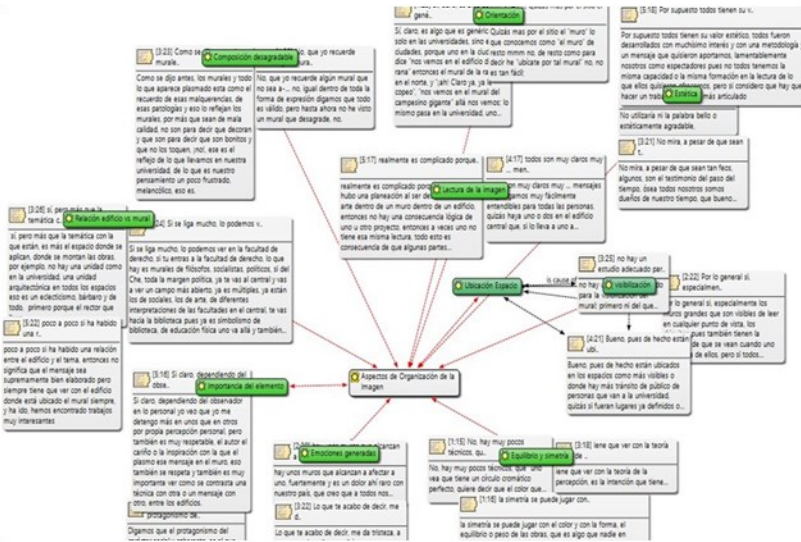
[3:23] Como se ... mural...

Composición desagradable

No, que yo recuerde

Como se dijo antes, los murales y todo lo que aparece plasmado esta como el recuerdo de esas malquerencias, de esas patologías y eso lo reflejan los murales, por más que sean de mala calidad, no son para decir que decoran y que son para decir que son bonitos y que no los toquen, ¡no!, ese es el reflejo de lo que llevamos en nuestra universidad, de lo que es nuestro pensamiento un poco frustrado, melancólico, eso es.

No, que yo recuerde algún mural que no sea a-... no, igual dentro de toda la forma de expresión digamos que todo es válido, pero hasta ahora no he visto un mural que desagrade, no.

Quizás mas por el sitio d... gené...

Orientación

Sí, claro, es algo que es genéric Quizás más por el sitio el "muro" lo solo en las universidades, sino e que conocemos como "el muro" de dudades, porque uno en la ciud resto mmm no, de resto como para dice "nos vemos en el edificio d decir he "ubicate por tal mural" no, no rana" entonces el mural de la ra es tan fácil; en el norte, y "ahí Claro ya, ya la copeo", "nos vemos en el mural del campesino gigante" allá nos vemos; lo mismo pasa en la universidad, uno...

[5:18] Por supuesto todos tienen su v...

Por supuesto todos tienen su valor estético, todos fueron desarrollados con muchísimo interés y con una metodología un mensaje que quisieron aportarnos, lamentablemente nosotros como espectadores pues no todos tenemos la misma capacidad o la misma formación en la lectura de lo que ellos quisieron decirnos, pero si considero que hay que hacer un trab... más articulado

Estética

No utilizaría ni la palabra bello o estéticamente agradable,

[3:21] No mira, a pesar de que sean t...

No mira, a pesar de que sean tan feos, algunos, son el testimonio del paso del tiempo, osea todos nosotros somos dueños de nuestro tiempo, que bueno...

[3:26] sí, pero más que la temática c...

Relación edificio vs mural

sí, pero más que la temática o con lo que están, es más el espacio donde se aplican, donde se montan las obras, por ejemplo, no hay una unidad como en la universidad, una unidad arquitectónica en todos los espacios eso es un eclecticismo, bárbaro y de todo, primero porque el rector que

[3:22] poco a poco sí ha habido una r...

poco a poco sí ha habido una relación entre el edificio y el tema, entonces no significa que el mensaje sea supremamente bien elaborado pero siempre tiene que ver con el edificio donde está ubicado el mural siempre, y ha ido, hemos encontrado trabajos muy interesantes

[24] Si se liga mucho, lo podemos v...

Si se liga mucho, lo podemos ver en la facultad de derecho, si tu entras a la facultad de derecho, lo que hay es murales de filósofos, socialistas, políticos, si del Che, toda la margen política, ya te vas al central y vas a ver un campo más abierto, ya es múltiples, ya están los de sociales, los de arte, de diferentes interpretaciones de las facultades en el central, te vas hacia la biblioteca pues ya es simbolismo de biblioteca, de educación física uno va allá y también...

[5:17] realmente es complicado porque...

Lectura de la imagen

realmente es complicado porque... hubo una planeación al ser de... arte dentro de un muro dentro de un edificio, entonces no hay una consecuencia lógica de uno u otro proyecto, entonces a veces uno no tiene esa misma lectura, todo esto es consecuencia de que algunas partes...

[4:17] todos son muy claros muy ... men...

...son muy claros muy ... mensajes ...amos muy fácilmente entendibles para todas las personas, quizás haya uno o dos en el edificio central que, si lo lleva a uno a...

[3:25] no hay un estudio adecuado per...

no hay ... para la ... mural; primero ni del que...

is cause of

Ubicación Espacio

Visibilización

[2:22] Por lo general sí, especialmen...

...lo general sí, especialmente los ...muros grandes que son visibles de leer en cualquier punto de vista, los ...ues también tienen la ...de que se vean cuando uno ...de ellos, pero sí todos...

[4:21] Bueno, pues de hecho están ubi...

Bueno, pues de hecho están ubicados en los espacios como más visibles o donde hay más tránsito de público de personas que van a la universidad, quizás si fueran lugares ya definidos o...

Aspectos de Organización de la Imagen

[5:16] Sí claro, dependiendo del obs...

Importancia del elemento

Sí claro, dependiendo del observador en lo personal yo veo que yo me detengo más en unos que en otros por propia percepción personal, pero también es muy respetable, el autor el cariño o la inspiración con la que el plasmo ese mensaje en el muro, eso también se respeta y también es muy importante ver como se contrasta una técnica con otra o un mensaje con otro, entre los edificios.

...protagonismo el...

Digamos que el protagonismo del...

[3:...] ...que alcanzan...

Emociones generadas

hay unos muros que alcanzan a afectar a uno, fuertemente y es un dolor ahí raro con nuestro país, que creo que a todos nos...

[3:22] Lo que te acabo de decir, me d...

Lo que te acabo de decir, me da tristeza, a...

[1:15] No, hay muy pocos técnicos, qu...

Equilibrio y simetría

No, hay muy pocos técnicos, que ... una vez que tiene un círculo cromático perfecto, quiere decir que el color que...

[3:18] tiene que ver con la teoría de...

...iene que ver con la teoría de la percepción, es la intención que tiene...

[1:18] la simetría se puede jugar con...

la simetría se puede jugar con el color y con la forma, el equilibrio o peso de las obras, que es algo que nadie en